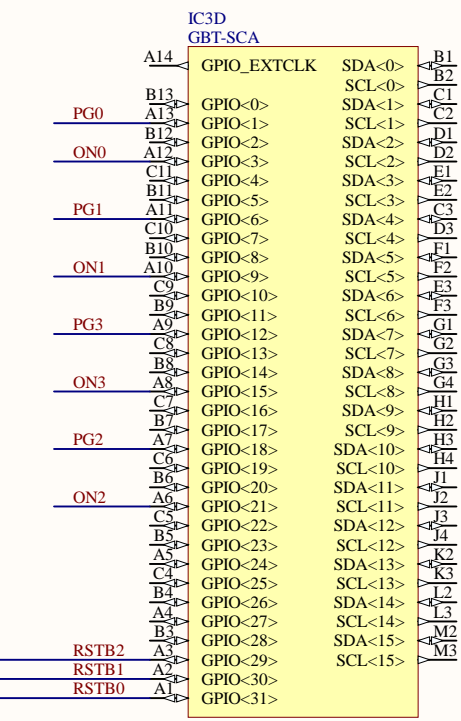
IC3D
GBT-SCA

A14 GPIO_EXTCLK SDA<0> B1
SCL<0> B2
PG0 B13 GPIO<0> SDA<1> C1
A13 GPIO<1> SCL<1> C2
ON0 B12 GPIO<2> SDA<2> D1
A12 GPIO<3> SCL<2> D2
C11 GPIO<4> SDA<3> E1
PG1 B11 GPIO<5> SCL<3> E2
A11 GPIO<6> SDA<4> C3
C10 GPIO<7> SCL<4> D3
ON1 B10 GPIO<8> SDA<5> F1
A10 GPIO<9> SCL<5> F2
C9 GPIO<10> SDA<6> E3
PG3 B9 GPIO<11> SCL<6> F3
A9 GPIO<12> SDA<7> G1
C8 GPIO<13> SCL<7> G2
ON3 B8 GPIO<14> SDA<8> G3
A8 GPIO<15> SCL<8> G4
C7 GPIO<16> SDA<9> H1
PG2 B7 GPIO<17> SCL<9> H2
A7 GPIO<18> SDA<10> H3
C6 GPIO<19> SCL<10> H4
ON2 B6 GPIO<20> SDA<11> J1
A6 GPIO<21> SCL<11> J2
C5 GPIO<22> SDA<12> J3
B5 GPIO<23> SCL<12> J4
A5 GPIO<24> SDA<13> K2
C4 GPIO<25> SCL<13> K3
B4 GPIO<26> SDA<14> L2
A4 GPIO<27> SCL<14> L3
B3 GPIO<28> SDA<15> M2
RSTB2 A3 GPIO<29> SCL<15> M3
RSTB1 A2 GPIO<30>
RSTB0 A1 GPIO<31>